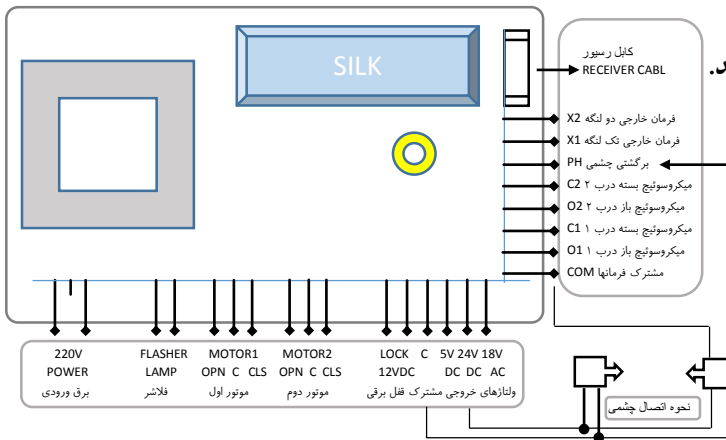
SILK

کابل رسیور
RECEIVER CABL

فرمان خارجی دو لنگه X2
فرمان خارجی تک لنگه X1
برگشتی چشمی PH
میکروسوئیچ بسته درب ۲ C2
میکروسوئیچ باز درب ۲ O2
میکروسوئیچ بسته درب ۱ C1
میکروسوئیچ باز درب ۱ O1
مشترک فرمانها COM

220V
POWER
برق ورودی

FLASHER
LAMP
فلاشر

MOTOR1
OPN C CLS
موتور اول

MOTOR2
OPN C CLS
موتور دوم

LOCK C
12VDC
مشترک قفل برقی

5V 24V 18V
DC DC AC
ولتاژهای خروجی

نحوه اتصال چشمی

د.